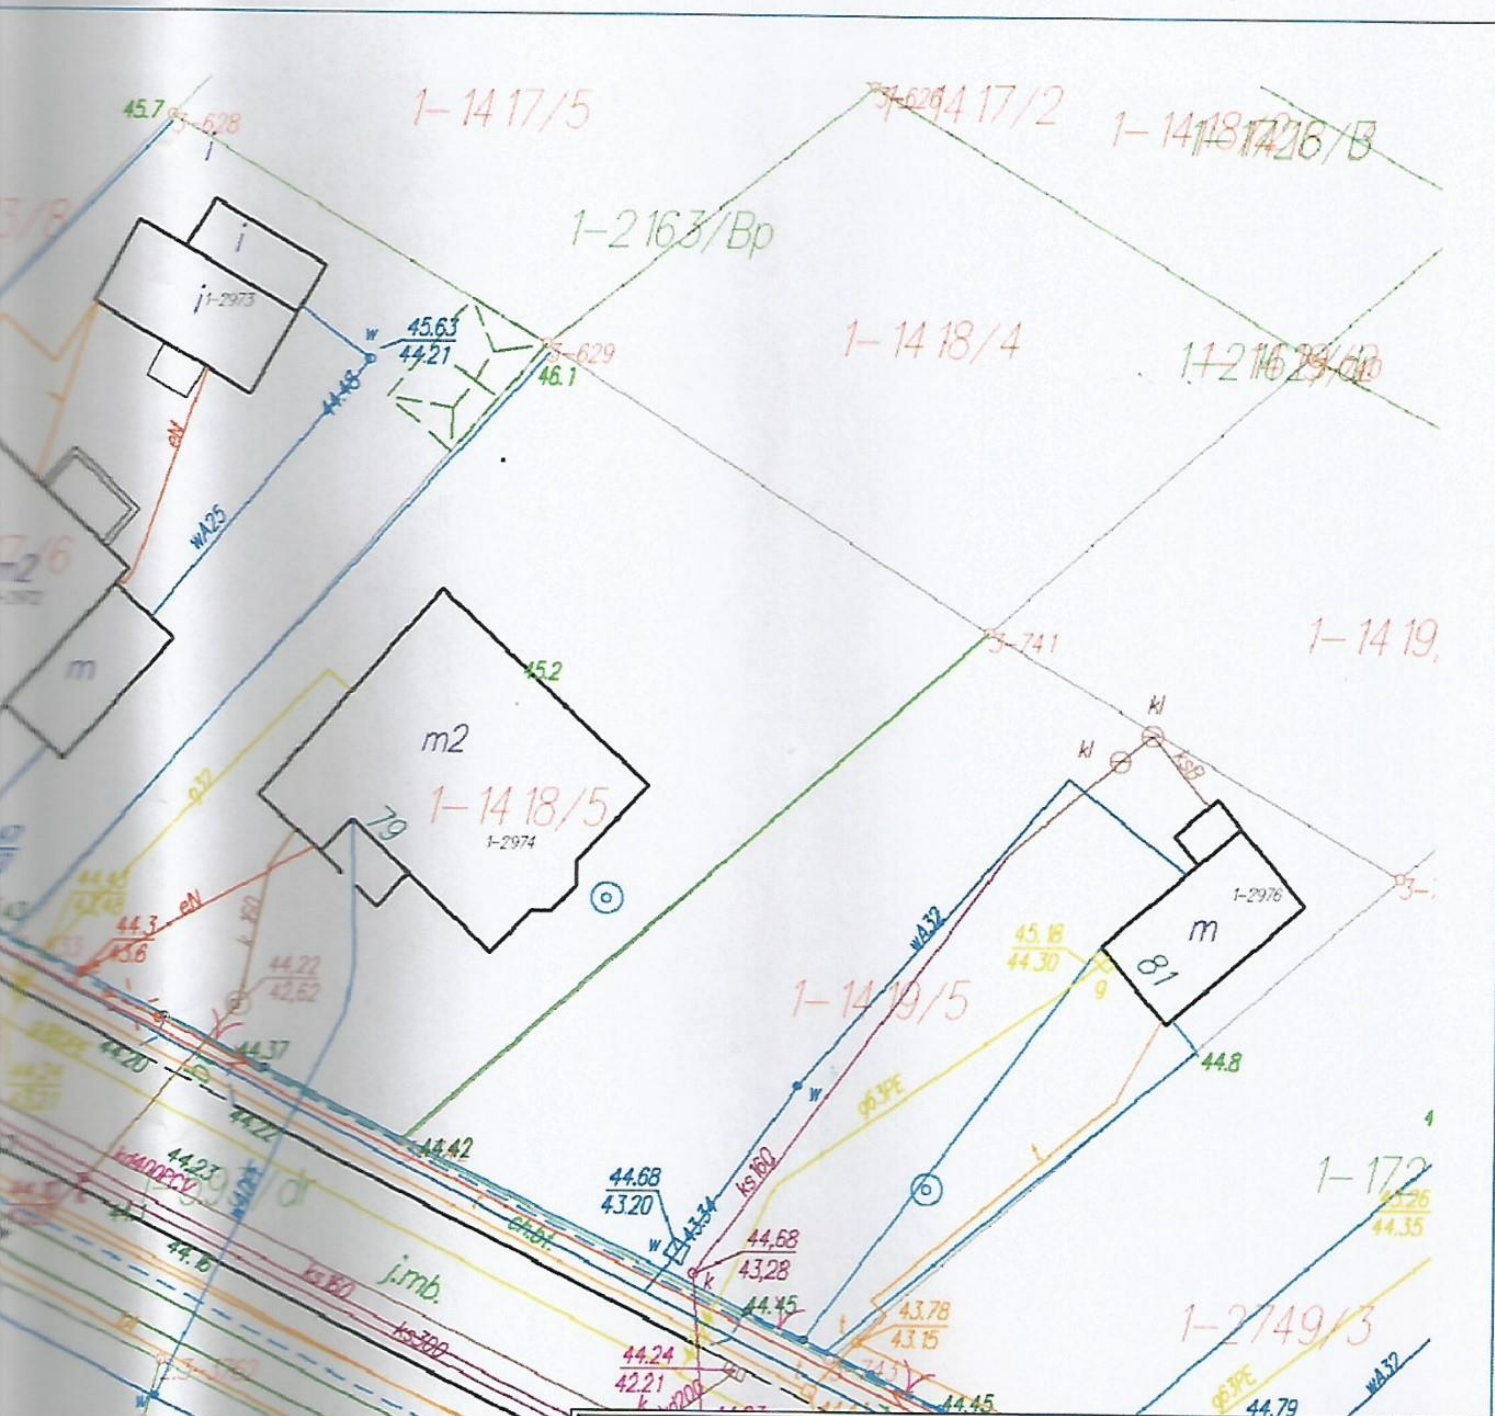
45.7
3-628
1-14 17/5
3-626
1-14 17/2
1-14 18 1-14 26/B
3/8
i
j 1-2973
1-2 163/Bp
w
45.63
44.21
44.48
3-629
46.1
1-14 18/4
1-2 116 29/dr
eN
wA25
2/6
m
3-741
1-14 19
45.2
m2
1-14 18/5
1-2974
79
kl
kl
k 160
1-2976
m
81
φ32
44.3
43.6
eN
44.22
42.62
wA32
45.18
44.30
g
1-14 19/5
44.20
44.37
44.22
w
φ63PE
44.8
44.42
44.23
kd400PCV
1-2 39/dr
44.16
ks160
j.mb.
44.68
43.20
w
43.34
ks160
44.68
43.28
k
44.45
43.78
43.15
1-17 2
43.26
44.35
1-2 749/3
44.24
42.21
k
44.45
φ63PE
44.79
wA32